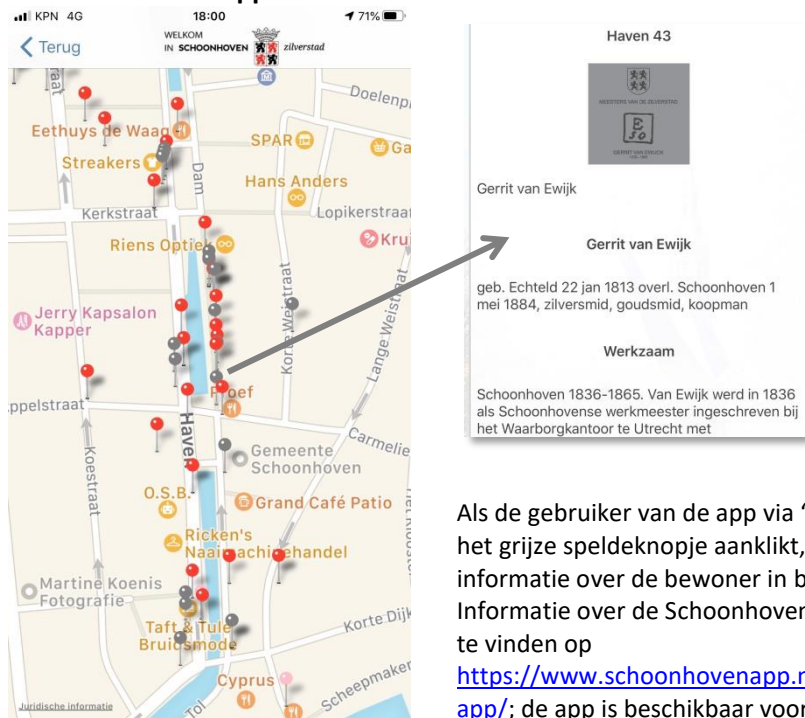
KPN 4G 18:00 71%
Terug
WELKOM IN SCHOONHOVEN zilverstad

Doelenp
Eethuys de Waag
SPAR
Ga
Streakers
Dam
Hans Anders
Kerkstraat
Lopikerstraat
Riens Optie
Kru
Jerry Kapsalon Kapper
Korte Weistraat
Lange Weistraat
ppelstraat
oef
Koestraat
Haven
Gemeente Schoonhoven
Carmelie
O.S.B.
Grand Café Patio
Ricken's Naaimachinehandel
Martine Koenis Fotografie
Taft & Tule Bruidsmode
Korte Dijk
Cyprus
Scheepmaker
Tol
Juridische informatie

Haven 43
MEESTERS VAN DE ZILVERSTAD
GERRIT VAN EWIJCK
Gerrit van Ewijk

Gerrit van Ewijk

geb. Echteld 22 jan 1813 overl. Schoonhoven 1 mei 1884, zilversmid, goudsmid, koopman

Werkzaam

Schoonhoven 1836-1865. Van Ewijk werd in 1836 als Schoonhovense werkmeester ingeschreven bij het Waarborgkantoor te Utrecht met

Als de gebruiker van de app via '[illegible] het grijze speldeknopje aanklikt, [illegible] informatie over de bewoner in b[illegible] Informatie over de Schoonhoven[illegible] te vinden op https://www.schoonhovenapp.n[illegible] app/; de app is beschikbaar voor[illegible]